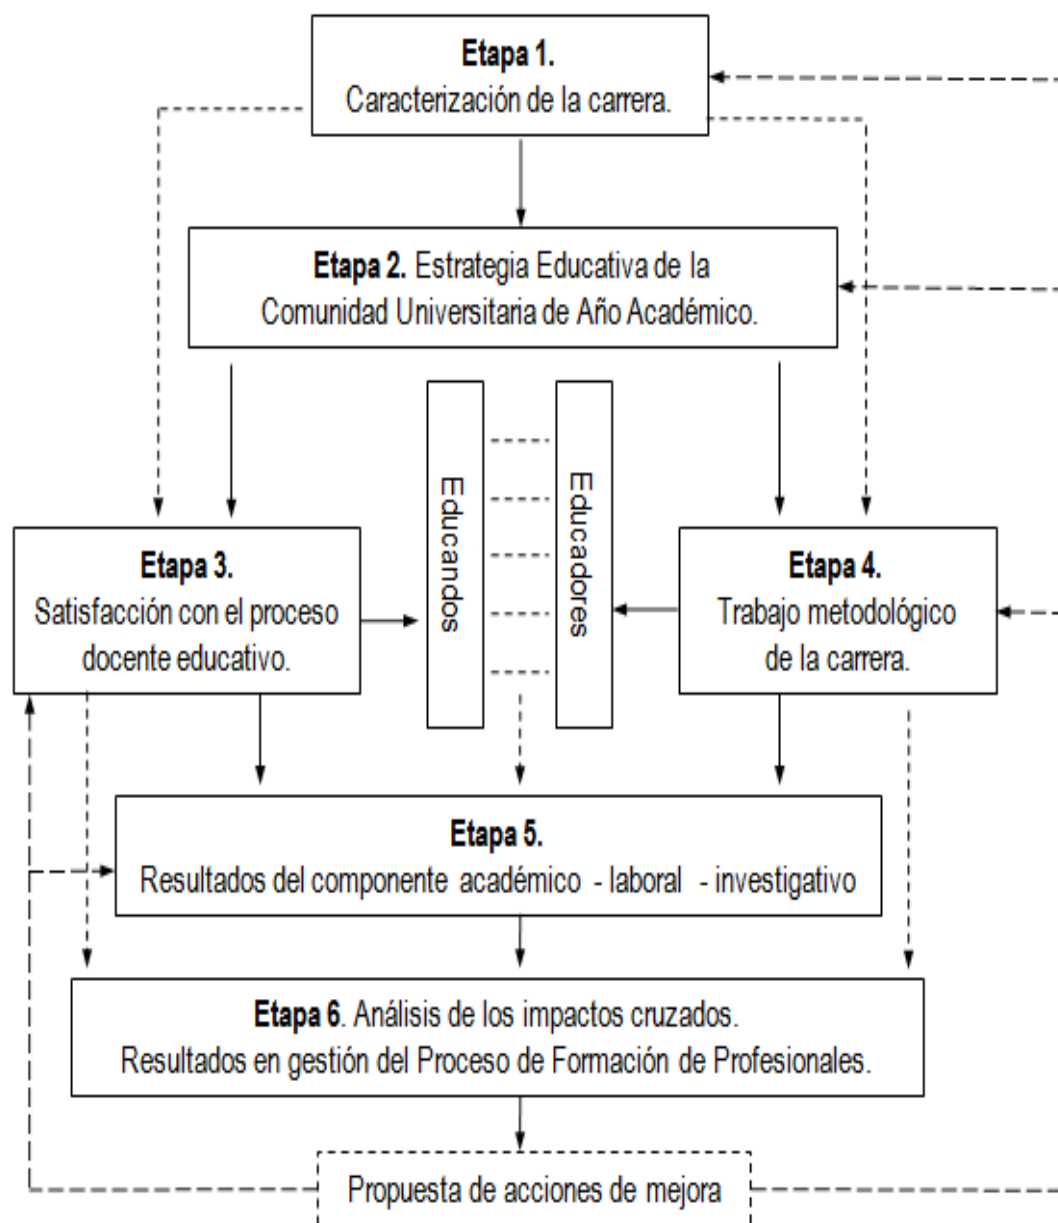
Etapa 1.
Caracterización de la carrera.

Etapa 2. Estrategia Educativa de la Comunidad Universitaria de Año Académico.

Educandos

Educadores

Etapa 3.
Satisfacción con el proceso docente educativo.

Etapa 4.
Trabajo metodológico de la carrera.

Etapa 5.
Resultados del componente académico - laboral - investigativo

Etapa 6. Análisis de los impactos cruzados.
Resultados en gestión del Proceso de Formación de Profesionales.

Propuesta de acciones de mejora